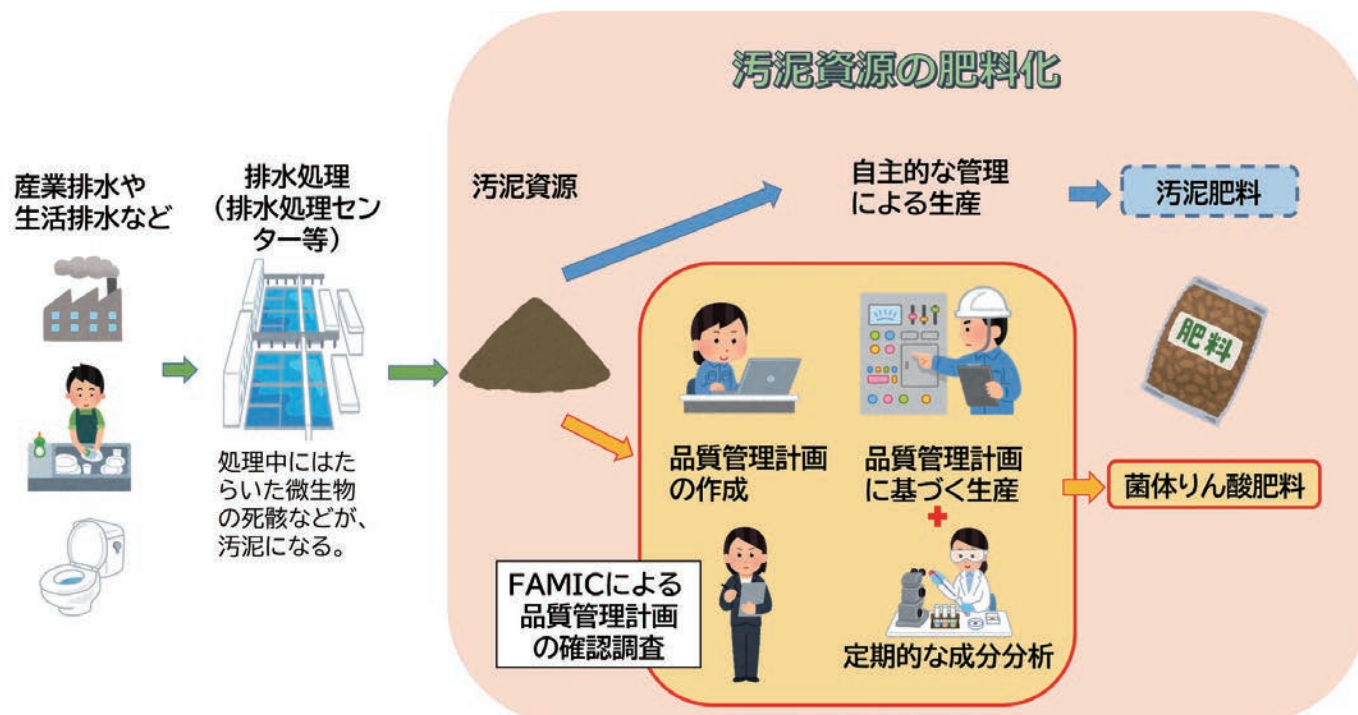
汚泥資源の肥料化

産業排水や生活排水など

排水処理（排水処理センター等）

処理中にはたらいた微生物の死骸などが、汚泥になる。

汚泥資源

自主的な管理による生産

汚泥肥料

肥料

品質管理計画の作成

品質管理計画に基づく生産

定期的な成分分析

菌体りん酸肥料

FAMICによる品質管理計画の確認調査